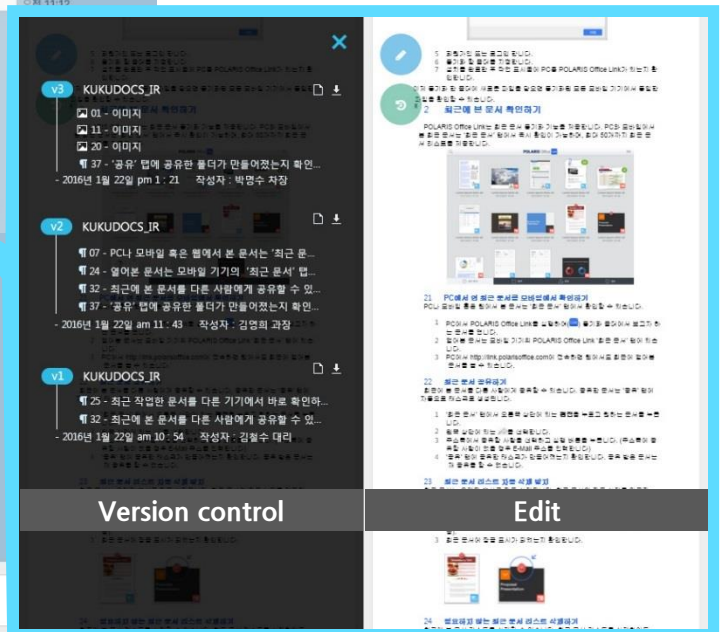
v3 KUKUDOCS_IR

01 - 이미지

11 - 이미지

20 - 이미지

¶ 37 - '공유' 탭에 공유한 폴더가 만들어졌는지 확인...

- 2016년 1월 22일 pm 1 : 21 작성자 : 박명수 차장

v2 KUKUDOCS_IR

¶ 07 - PC나 모바일 혹은 웹에서 본 문서는 '최근 문...

¶ 24 - 열어본 문서는 모바일 기기의 '최근 문서' 탭...

¶ 32 - 최근에 본 문서를 다른 사람에게 공유할 수 있...

¶ 37 - '공유' 탭에 공유한 폴더가 만들어졌는지 확인...

- 2016년 1월 22일 am 11 : 43 작성자 : 김영희 과장

v1 KUKUDOCS_IR

¶ 25 - 최근 작업한 문서를 다른 기기에서 바로 확인하...

¶ 32 - 최근에 본 문서를 다른 사람에게 공유할 수 있...

- 2016년 1월 22일 am 10 : 54 작성자 : 김철수 대리

2 최근에 본 문서 확인하기

Version control

Edit